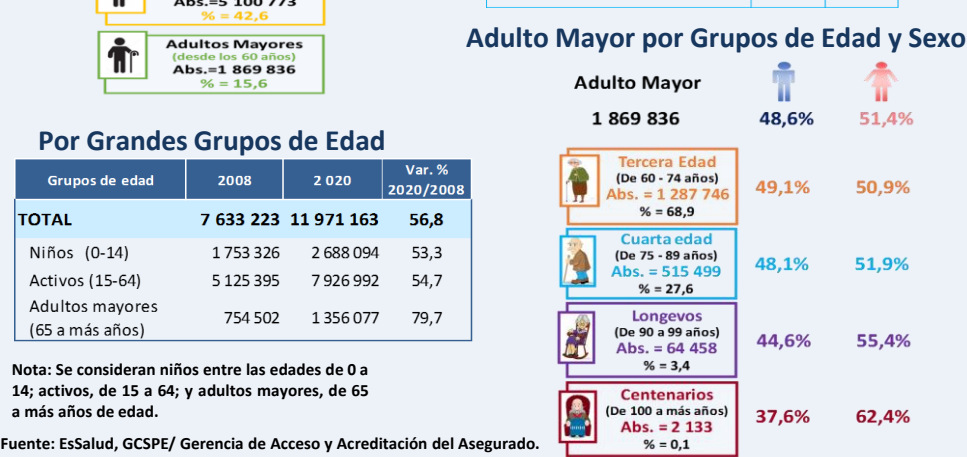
Abs.=5 100 773
% = 42,6

Adultos Mayores
(desde los 60 años)
Abs.=1 869 836
% = 15,6

Por Grandes Grupos de Edad

| Grupos de edad | 2008 | 2 020 | Var. % 2020/2008 |
|---|---|---|---|
| TOTAL | 7 633 223 | 11 971 163 | 56,8 |
| Niños (0-14) | 1 753 326 | 2 688 094 | 53,3 |
| Activos (15-64) | 5 125 395 | 7 926 992 | 54,7 |
| Adultos mayores (65 a más años) | 754 502 | 1 356 077 | 79,7 |

Nota: Se consideran niños entre las edades de 0 a 14; activos, de 15 a 64; y adultos mayores, de 65 a más años de edad.

Fuente: EsSalud, GCSPE/ Gerencia de Acceso y Acreditación del Asegurado.

Adulto Mayor por Grupos de Edad y Sexo

Adulto Mayor
1 869 836 48,6% 51,4%

Tercera Edad
(De 60 - 74 años)
Abs. = 1 287 746
% = 68,9
49,1% 50,9%

Cuarta edad
(De 75 - 89 años)
Abs. = 515 499
% = 27,6
48,1% 51,9%

Longevos
(De 90 a 99 años)
Abs. = 64 458
% = 3,4
44,6% 55,4%

Centenarios
(De 100 a más años)
Abs. = 2 133
% = 0,1
37,6% 62,4%